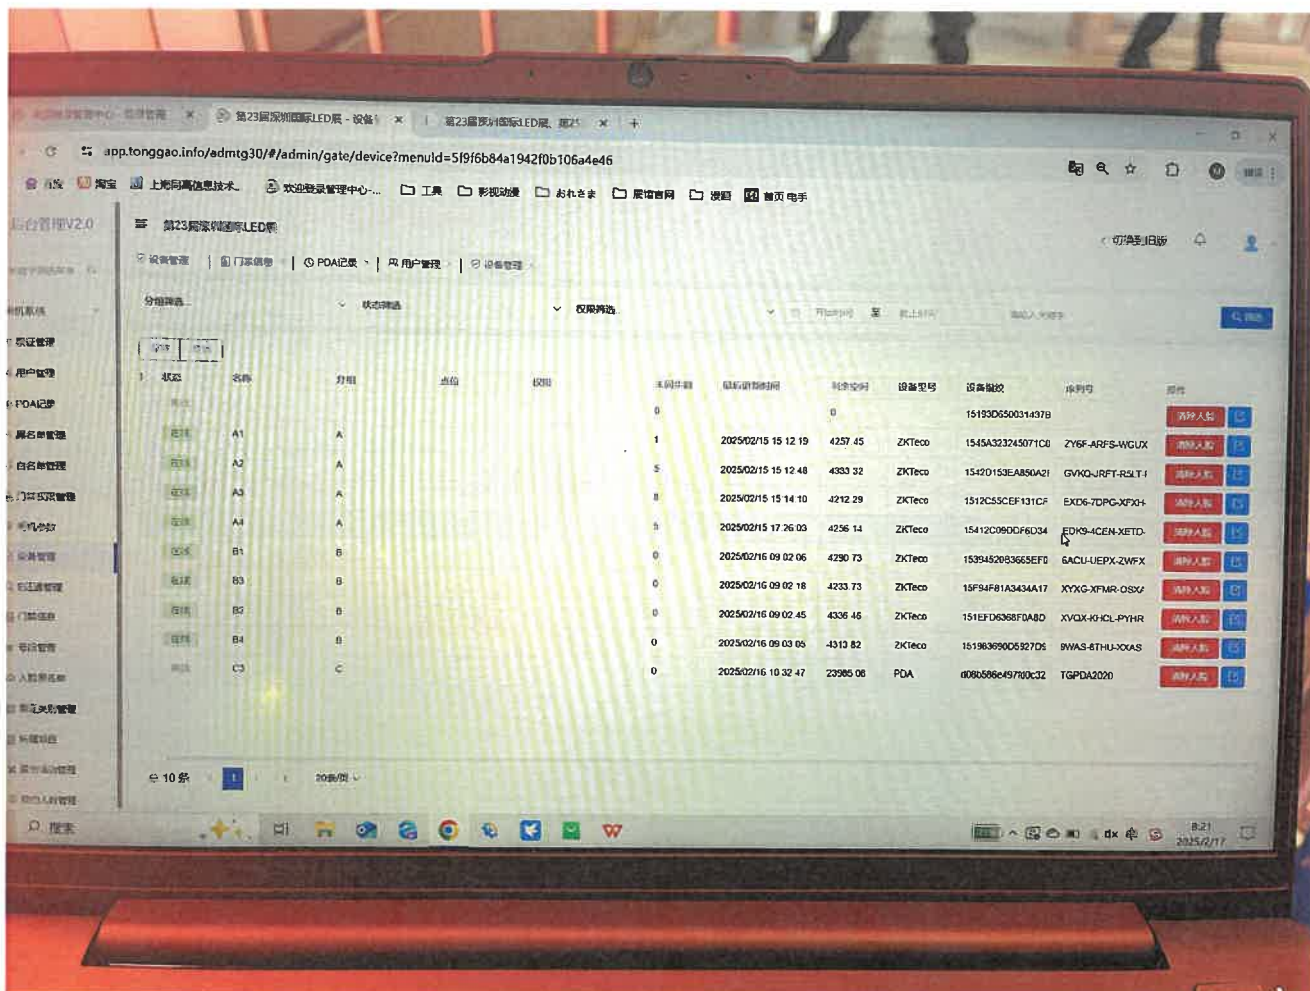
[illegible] | 第23届深圳国际LED展 - 设备 | 第23届深圳国际LED展 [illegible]

app.tonggao.info/admtg30/#/admin/gate/device?menuId=5f9f6b84a1942f0b106a4e46

百度 淘宝 上海同高信息技术... 欢迎登录管理中心-... 工具 影视动漫 おれさま 展馆官网 漫画 首页 电手

后台管理V2.0

第23届深圳国际LED展

切换到旧版

设备管理 | 门禁信息 | PDA记录 | 用户管理 | 设备管理

分组筛选... 状态筛选 权限筛选... 开始时间 至 截止时间 输入关键字 搜索

证件管理
用户管理
PDA记录
黑名单管理
白名单管理
门禁实况管理
设备管理

| 状态 | 名称 | 分组 | 点位 | 权限 | 未同步数 | 最后通信时间 | 剩余空间 | 设备型号 | 设备编号 | 序列号 | 操作 |
|---|---|---|---|---|---|---|---|---|---|---|---|
| 离线 | | | | | 0 | | 0 | | 15193D6500314378 | | 清除人脸 |
| 在线 | A1 | A | | | 1 | 2025/02/15 15 12 19 | 4257 45 | ZKTeco | 1545A323245071C0 | ZY6F-ARFS-WGUX | 清除人脸 |
| 在线 | A2 | A | | | 5 | 2025/02/15 15 12 48 | 4333 32 | ZKTeco | 15420153EA850A21 | GVKQ-JRFT-RSLT-I | 清除人脸 |
| 在线 | A3 | A | | | 8 | 2025/02/15 15 14 10 | 4212 29 | ZKTeco | 1512C55CEF131CF | EXD6-7DPG-XFXH- | 清除人脸 |
| 在线 | A4 | A | | | 5 | 2025/02/15 17 26 03 | 4256 14 | ZKTeco | 15412C09DDF6D34 | EDK9-4CEN-XETD- | 清除人脸 |
| 在线 | B1 | B | | | 0 | 2025/02/16 09 02 06 | 4290 73 | ZKTeco | 1539452083665EF0 | 6ACU-UEPX-ZWFX | 清除人脸 |
| 在线 | B3 | B | | | 0 | 2025/02/16 09 02 18 | 4233 73 | ZKTeco | 15F94F81A3434A17 | XYXG-XFMR-DSXA | 清除人脸 |
| 在线 | B2 | B | | | 0 | 2025/02/16 09 02 45 | 4336 46 | ZKTeco | 151EFD6368F0A8D | XVQX-KHCL-PYHR | 清除人脸 |
| 在线 | B4 | B | | | 0 | 2025/02/16 09 03 05 | 4313 82 | ZKTeco | 151963690D5927D9 | 9WAS-8THU-XXAS | 清除人脸 |
| 离线 | C3 | C | | | 0 | 2025/02/16 10 32 47 | 23985 06 | PDA | d08b586e497f0c32 | TGPDA2020 | 清除人脸 |

共 10 条 1 20条/页

搜索

8:21
2025/2/17